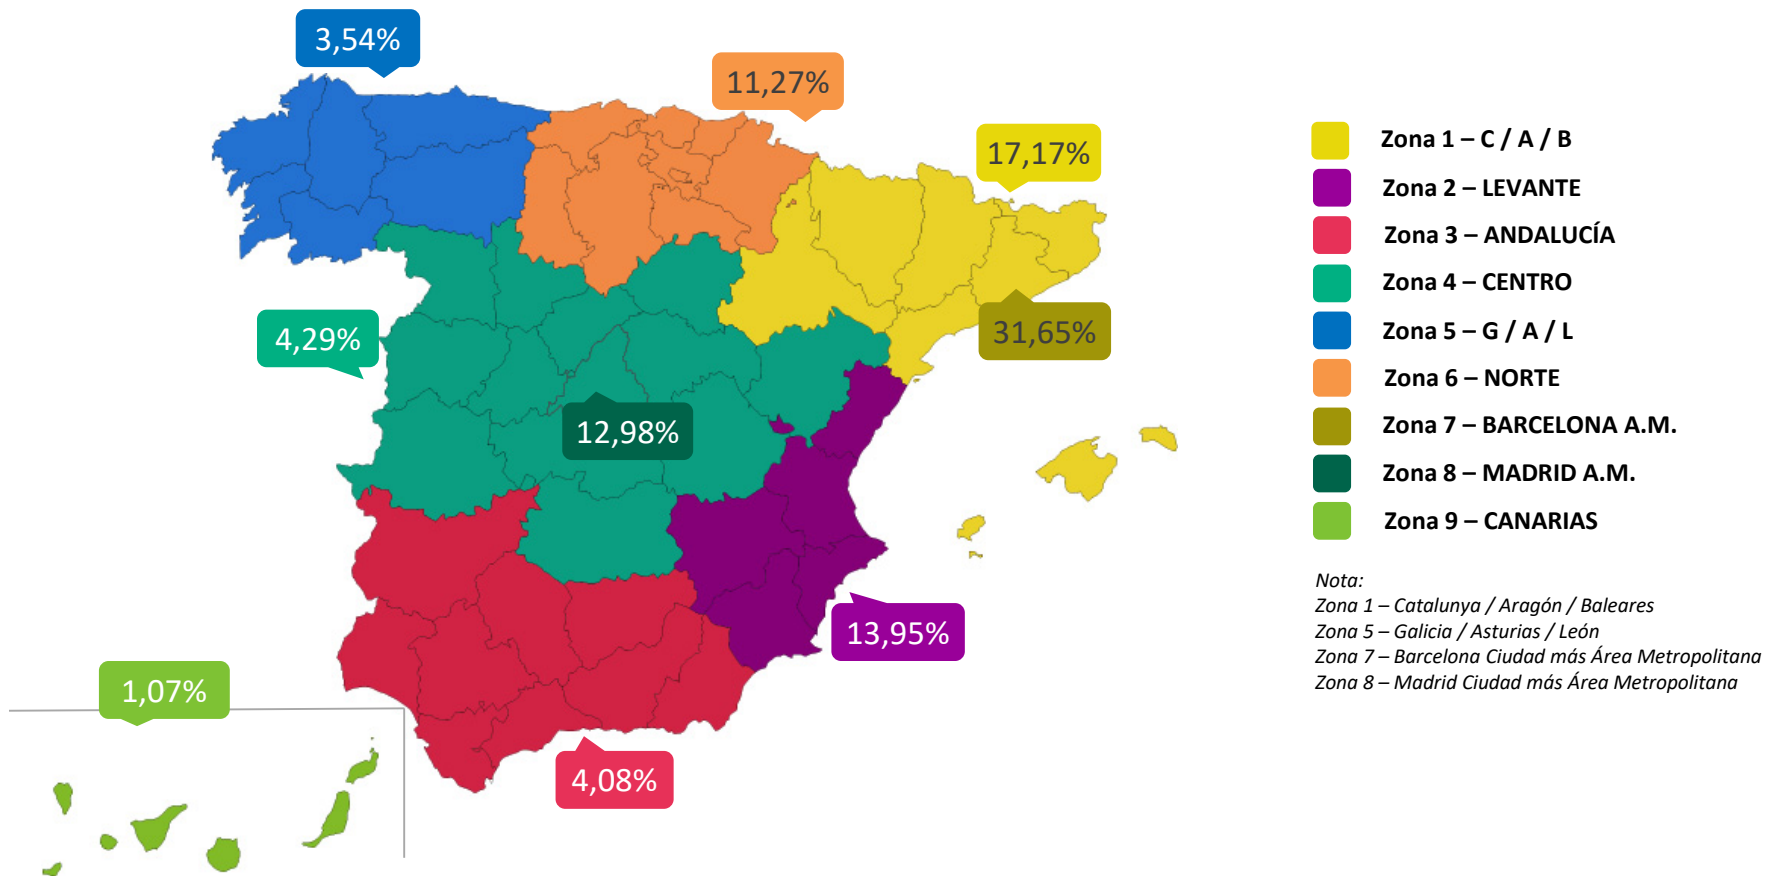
3,54%

11,27%

17,17%

4,29%

31,65%

12,98%

13,95%

1,07%

4,08%

Zona 1 – C / A / B
Zona 2 – LEVANTE
Zona 3 – ANDALUCÍA
Zona 4 – CENTRO
Zona 5 – G / A / L
Zona 6 – NORTE
Zona 7 – BARCELONA A.M.
Zona 8 – MADRID A.M.
Zona 9 – CANARIAS

Nota:
Zona 1 – Catalunya / Aragón / Baleares
Zona 5 – Galicia / Asturias / León
Zona 7 – Barcelona Ciudad más Área Metropolitana
Zona 8 – Madrid Ciudad más Área Metropolitana